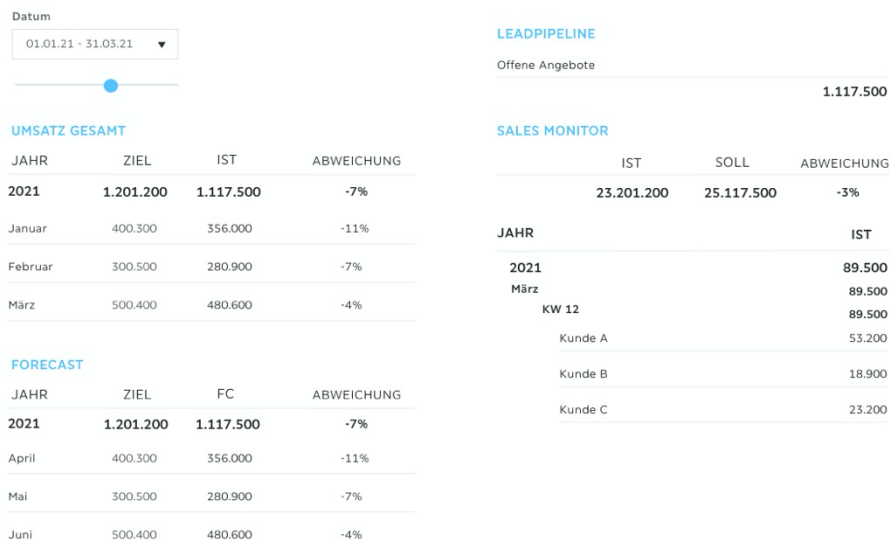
Datum

01.01.21 - 31.03.21 ▼

UMSATZ GESAMT

| JAHR | ZIEL | IST | ABWEICHUNG |
|---|---|---|---|
| 2021 | 1.201.200 | 1.117.500 | -7% |
| Januar | 400.300 | 356.000 | -11% |
| Februar | 300.500 | 280.900 | -7% |
| März | 500.400 | 480.600 | -4% |

FORECAST

| JAHR | ZIEL | FC | ABWEICHUNG |
|---|---|---|---|
| 2021 | 1.201.200 | 1.117.500 | -7% |
| April | 400.300 | 356.000 | -11% |
| Mai | 300.500 | 280.900 | -7% |
| Juni | 500.400 | 480.600 | -4% |

LEADPIPELINE

Offene Angebote

1.117.500

SALES MONITOR

| IST | SOLL | ABWEICHUNG |
|---|---|---|
| 23.201.200 | 25.117.500 | -3% |

| JAHR | IST |
|---|---|
| 2021 | 89.500 |
| März | 89.500 |
| KW 12 | 89.500 |
| Kunde A | 53.200 |
| Kunde B | 18.900 |
| Kunde C | 23.200 |